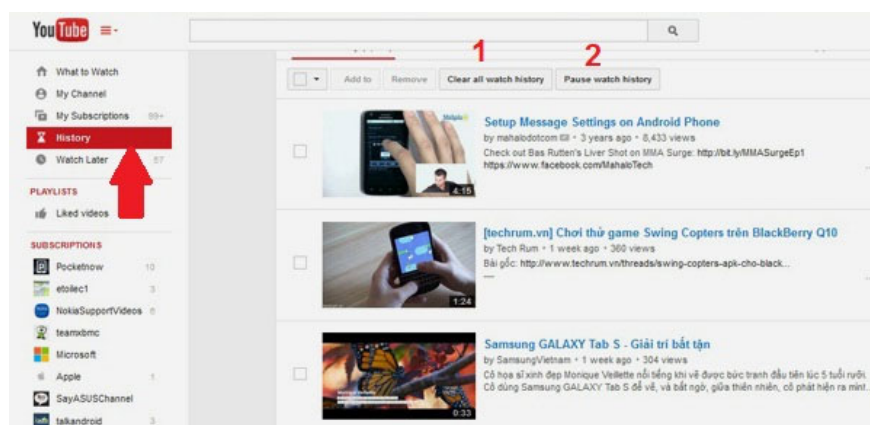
YouTube

What to Watch
My Channel
My Subscriptions 99+
History
Watch Later 57

PLAYLISTS
Liked videos

SUBSCRIPTIONS
Pocketnow 10
etoilec1 3
NokiaSupportVideos 6
teamxbmc
Microsoft
Apple 1
SayASUSChannel
talkandroid 3

1 2
Add to Remove Clear all watch history Pause watch history

Setup Message Settings on Android Phone
by mahalodotcom • 3 years ago • 8,433 views
Check out Bas Rutten's Liver Shot on MMA Surge: http://bit.ly/MMASurgeEp1 https://www.facebook.com/MahaloTech
4:15

[techrum.vn] Chơi thử game Swing Copters trên BlackBerry Q10
by Tech Rum • 1 week ago • 360 views
Bài gốc: http://www.techrum.vn/threads/swing-copters-apk-cho-black...
1:24

Samsung GALAXY Tab S - Giải trí bất tận
by SamsungVietnam • 1 week ago • 304 views
Cô họa sĩ xinh đẹp Monique Veillette nổi tiếng khi vẽ được bức tranh đầu tiên lúc 5 tuổi rưỡi. Cô dùng Samsung GALAXY Tab S để vẽ, và bất ngờ, giữa thiên nhiên, cô phát hiện ra mìn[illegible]
0:33